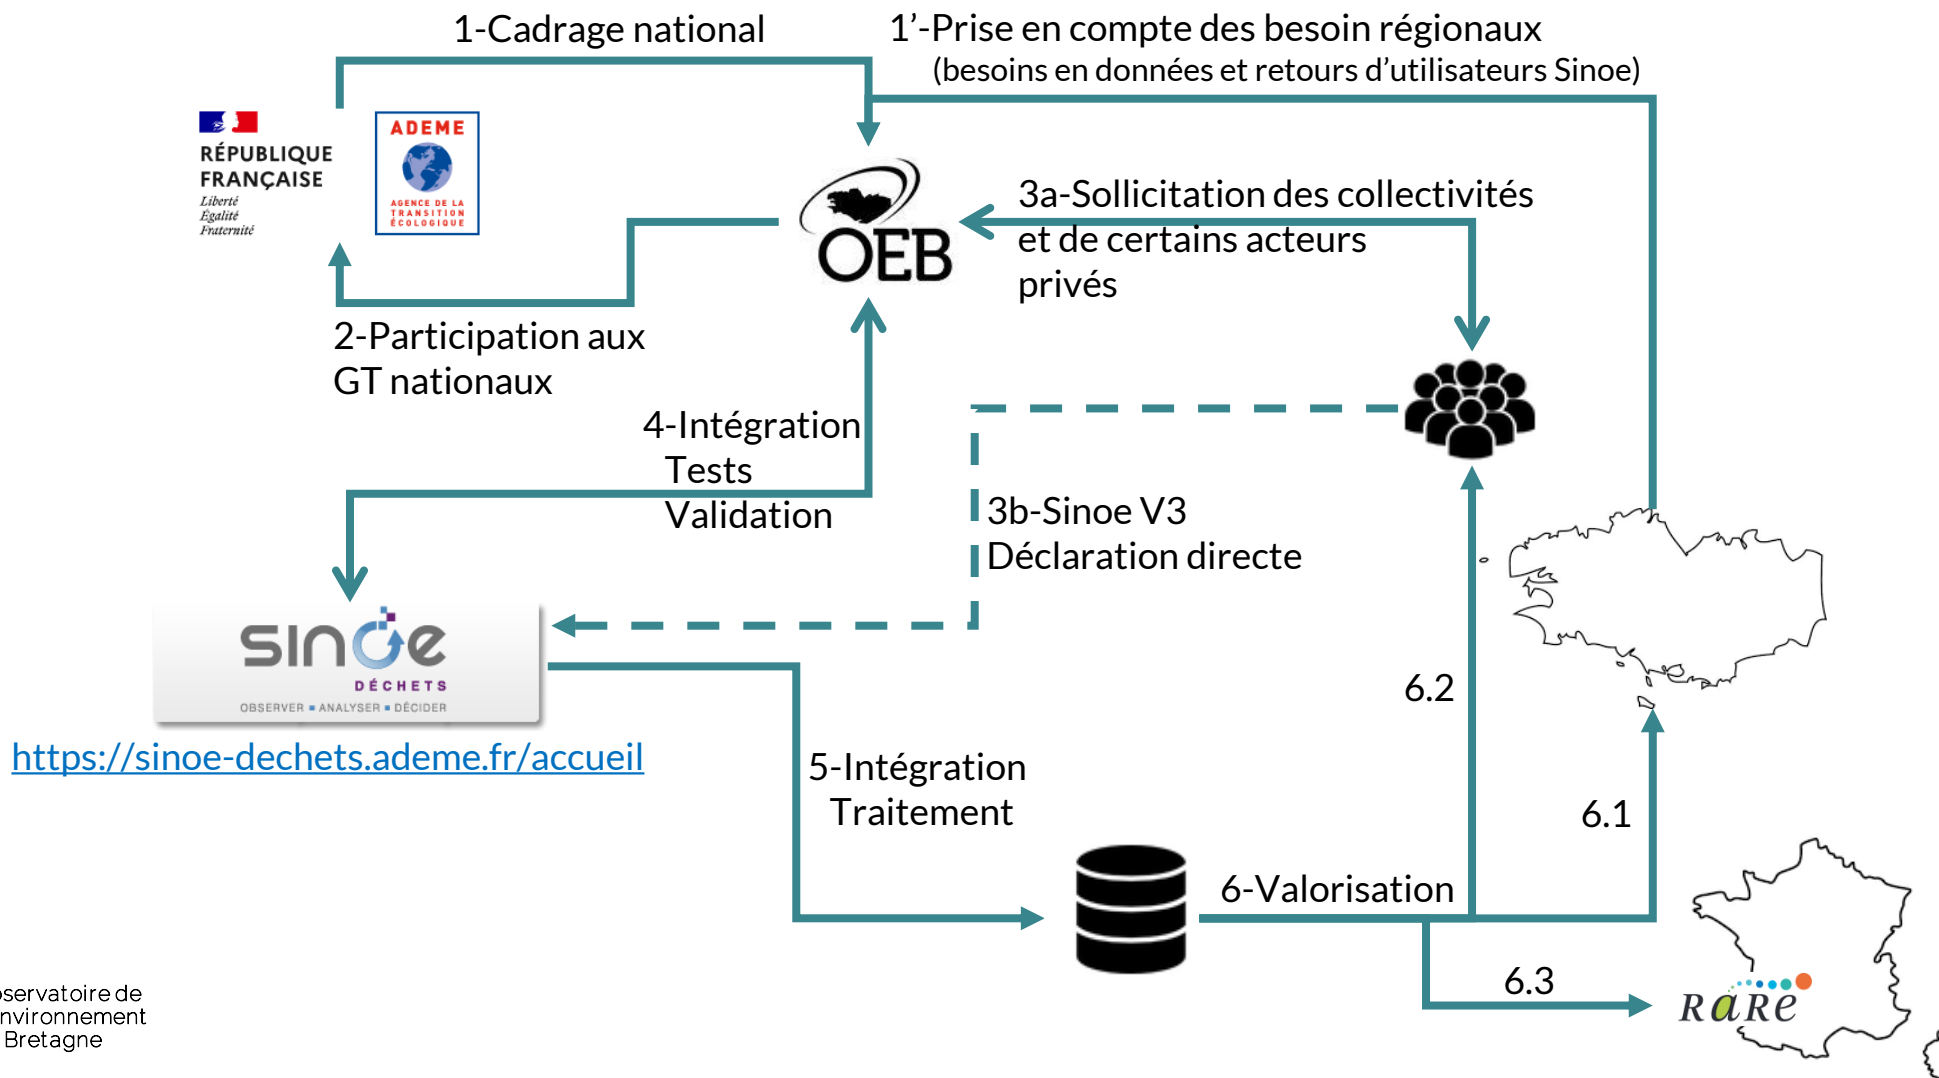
1-Cadrage national

1'-Prise en compte des besoin régionaux
(besoins en données et retours d'utilisateurs Sinoe)

RÉPUBLIQUE FRANÇAISE
Liberté
Égalité
Fraternité

ADEME
AGENCE DE LA TRANSITION ÉCOLOGIQUE

OEB

3a-Sollicitation des collectivités et de certains acteurs privés

2-Participation aux GT nationaux

4-Intégration
Tests
Validation

3b-Sinoe V3
Déclaration directe

SINOE
DÉCHETS
OBSERVER ▪ ANALYSER ▪ DÉCIDER

https://sinoe-dechets.ademe.fr/accueil

6.2

5-Intégration
Traitement

6.1

6-Valorisation

6.3

RARE

servatoire de
nvironnement
Bretagne